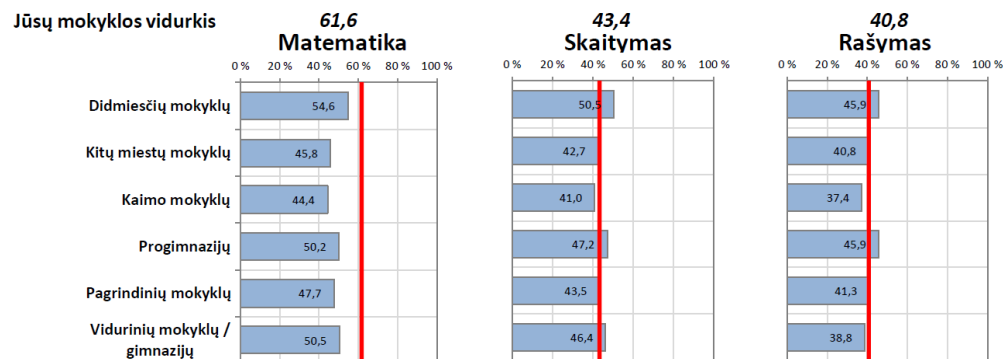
Jūsų mokyklos vidurkis

61,6
Matematika

| | 0 % | 20 % | 40 % | 60 % | 80 % | 100 % |
|---|---|---|---|---|---|---|
| Didmiesčių mokyklų | 54,6 | | | | | |
| Kitų miestų mokyklų | 45,8 | | | | | |
| Kaimo mokyklų | 44,4 | | | | | |
| Progimnazijų | 50,2 | | | | | |
| Pagrindinių mokyklų | 47,7 | | | | | |
| Vidurinių mokyklų / gimnazijų | 50,5 | | | | | |

43,4
Skaitymas

0 % 20 % 40 % 60 % 80 % 100 %

50,5
42,7
41,0
47,2
43,5
46,4

40,8
Rašymas

0 % 20 % 40 % 60 % 80 % 100 %

45,9
40,8
37,4
45,9
41,3
38,8